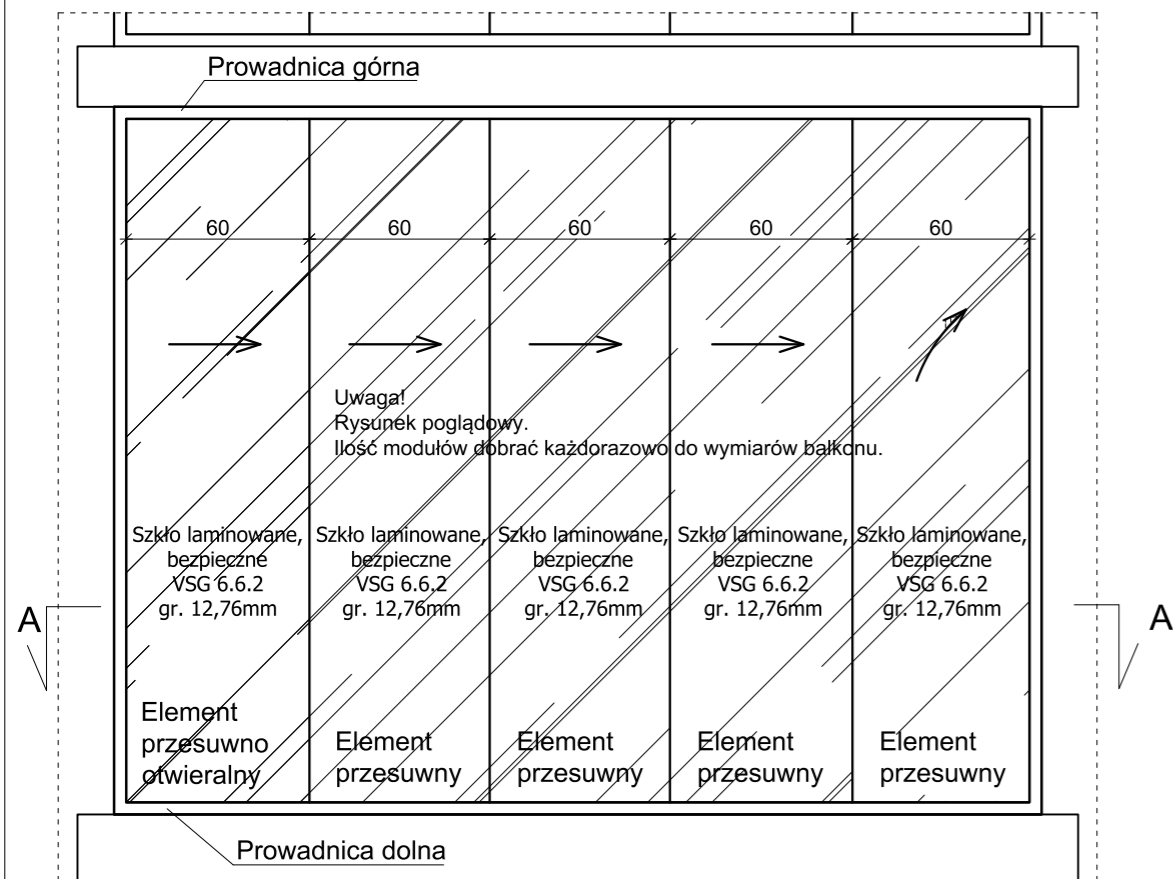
Prowadnica górna

60 60 60 60 60

Uwaga!
Rysunek poglądowy.
Ilość modułów dobrać każdorazowo do wymiarów balkonu.

Szkło laminowane, bezpieczne VSG 6.6.2 gr. 12,76mm

Szkło laminowane, bezpieczne VSG 6.6.2 gr. 12,76mm

Szkło laminowane, bezpieczne VSG 6.6.2 gr. 12,76mm

Szkło laminowane, bezpieczne VSG 6.6.2 gr. 12,76mm

Szkło laminowane, bezpieczne VSG 6.6.2 gr. 12,76mm

A

A

Element przesuwno otwieralny

Element przesuwny

Element przesuwny

Element przesuwny

Element przesuwny

Prowadnica dolna